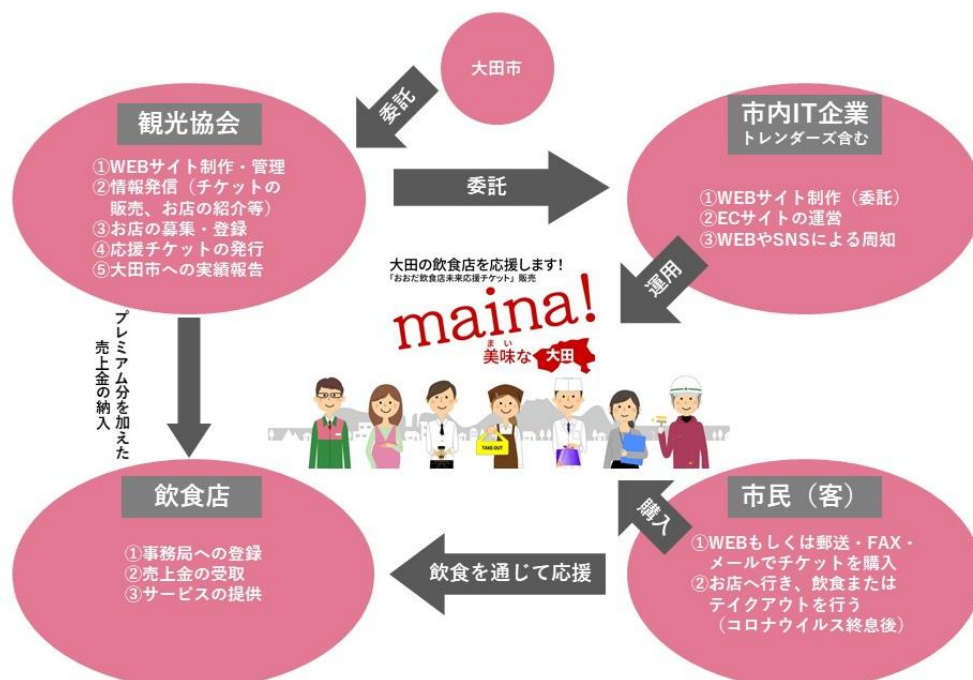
大田市

委託

観光協会

①WEBサイト制作・管理
②情報発信（チケットの販売、お店の紹介等）
③お店の募集・登録
④応援チケットの発行
⑤大田市への実績報告

委託

市内IT企業
トレンダーズ含む

①WEBサイト制作（委託）
②ECサイトの運営
③WEBやSNSによる周知

運用

大田の飲食店を応援します！
「おおだ飲食店未来応援チケット」販売

maina!
美味な 大田

TAKE OUT

プレミアム分を加えた売上金の納入

飲食店

①事務局への登録
②売上金の受取
③サービスの提供

飲食を通じて応援

購入

市民（客）

①WEBもしくは郵送・FAX・メールでチケットを購入
②お店へ行き、飲食またはテイクアウトを行う
（コロナウイルス終息後）